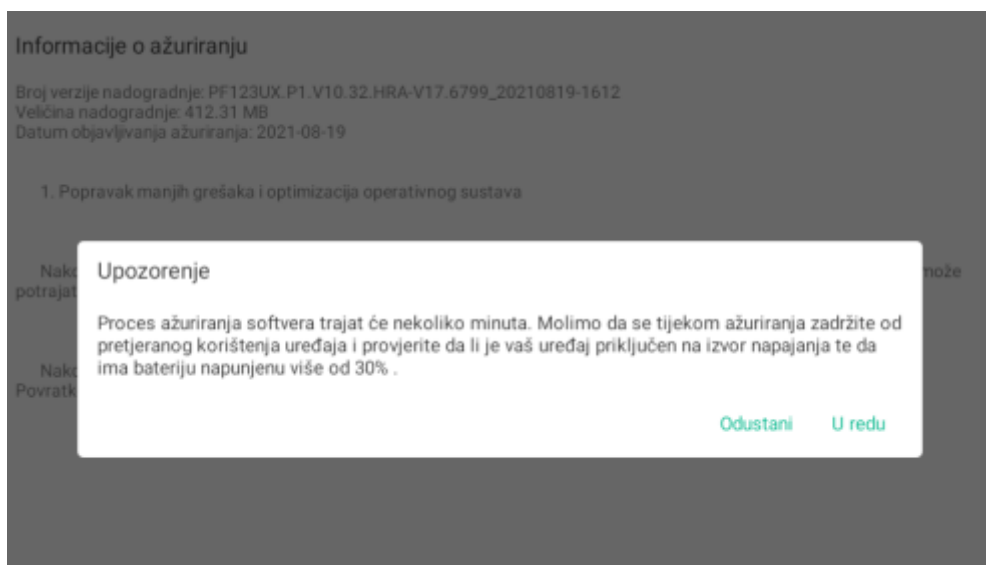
Informacije o ažuriranju

Broj verzije nadogradnje: PF123UX.P1.V10.32.HRA-V17.6799_20210819-1612
Veličina nadogradnje: 412.31 MB
Datum objavljivanja ažuriranja: 2021-08-19

1. Popravak manjih grešaka i optimizacija operativnog sustava

Nako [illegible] može potrajat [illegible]

Nako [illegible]
Povratk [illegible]

Upozorenje

Proces ažuriranja softvera trajat će nekoliko minuta. Molimo da se tijekom ažuriranja zadržite od pretjeranog korištenja uređaja i provjerite da li je vaš uređaj priključen na izvor napajanja te da ima bateriju napunjenu više od 30% .

Odustani U redu